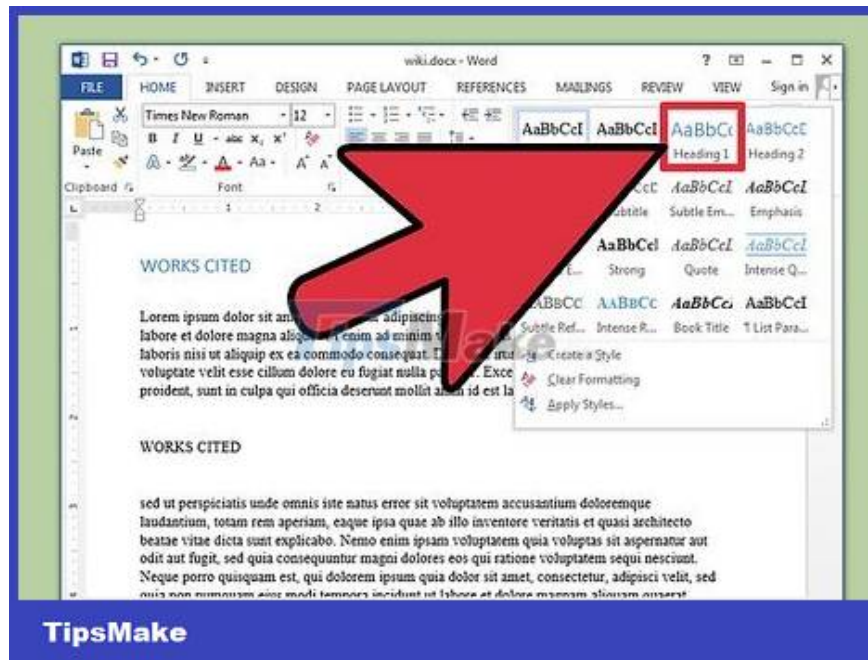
wiki.docx - Word

? — □ ×

FILE HOME INSERT DESIGN PAGE LAYOUT REFERENCES MAILINGS REVIEW VIEW Sign in

Times New Roman 12

Paste

Clipboard Font

AaBbCcI AaBbCcI AaBbCc AaBbCcE

Heading 1 Heading 2

Subtitle Subtle Em... Emphasis

AaBbCcI AaBbCcI AaBbCcI

Strong Quote Intense Q...

AaBbCc AaBbCc AaBbCc AaBbCcI

Subtle Ref... Intense R... Book Title ¶ List Para...

Create a Style

Clear Formatting

Apply Styles...

WORKS CITED

Lorem ipsum dolor sit am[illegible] adipiscing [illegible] labore et dolore magna aliq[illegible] enim ad minim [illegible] laboris nisi ut aliquip ex ea commodo consequat. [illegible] voluptate velit esse cillum dolore eu fugiat nulla p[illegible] Exce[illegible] proident, sunt in culpa qui officia deserunt mollit a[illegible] id est la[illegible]

WORKS CITED

sed ut perspiciatis unde omnis iste natus error sit voluptatem accusantium doloremque laudantium, totam rem aperiam, eaque ipsa quae ab illo inventore veritatis et quasi architecto beatae vitae dicta sunt explicabo. Nemo enim ipsam voluptatem quia voluptas sit aspernatur aut odit aut fugit, sed quia consequuntur magni dolores eos qui ratione voluptatem sequi nesciunt. Neque porro quisquam est, qui dolorem ipsum quia dolor sit amet, consectetur, adipisci velit, sed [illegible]

TipsMake